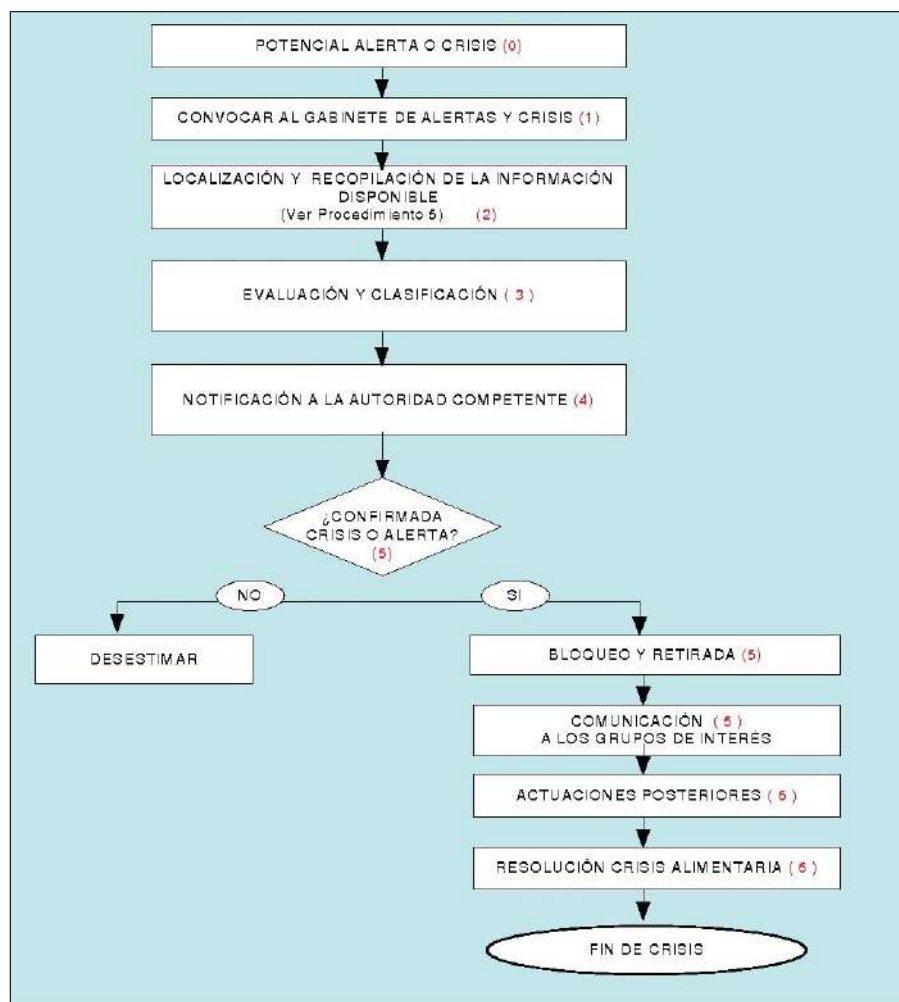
POTENCIAL ALERTA O CRISIS (0)

CONVOCAR AL GABINETE DE ALERTAS Y CRISIS (1)

LOCALIZACIÓN Y RECOPILACIÓN DE LA INFORMACIÓN DISPONIBLE
(Ver Procedimiento 5) (2)

EVALUACIÓN Y CLASIFICACIÓN ( 3 )

NOTIFICACIÓN A LA AUTORIDAD COMPETENTE (4)

¿CONFIRMADA CRISIS O ALERTA?
(5)

NO

SI

DESESTIMAR

BLOQUEO Y RETIRADA (5)

COMUNICACIÓN ( 5 )
A LOS GRUPOS DE INTERES

ACTUACIONES POSTERIORES ( 5 )

RESOLUCIÓN CRISIS ALIMENTARIA ( 6 )

FIN DE CRISIS